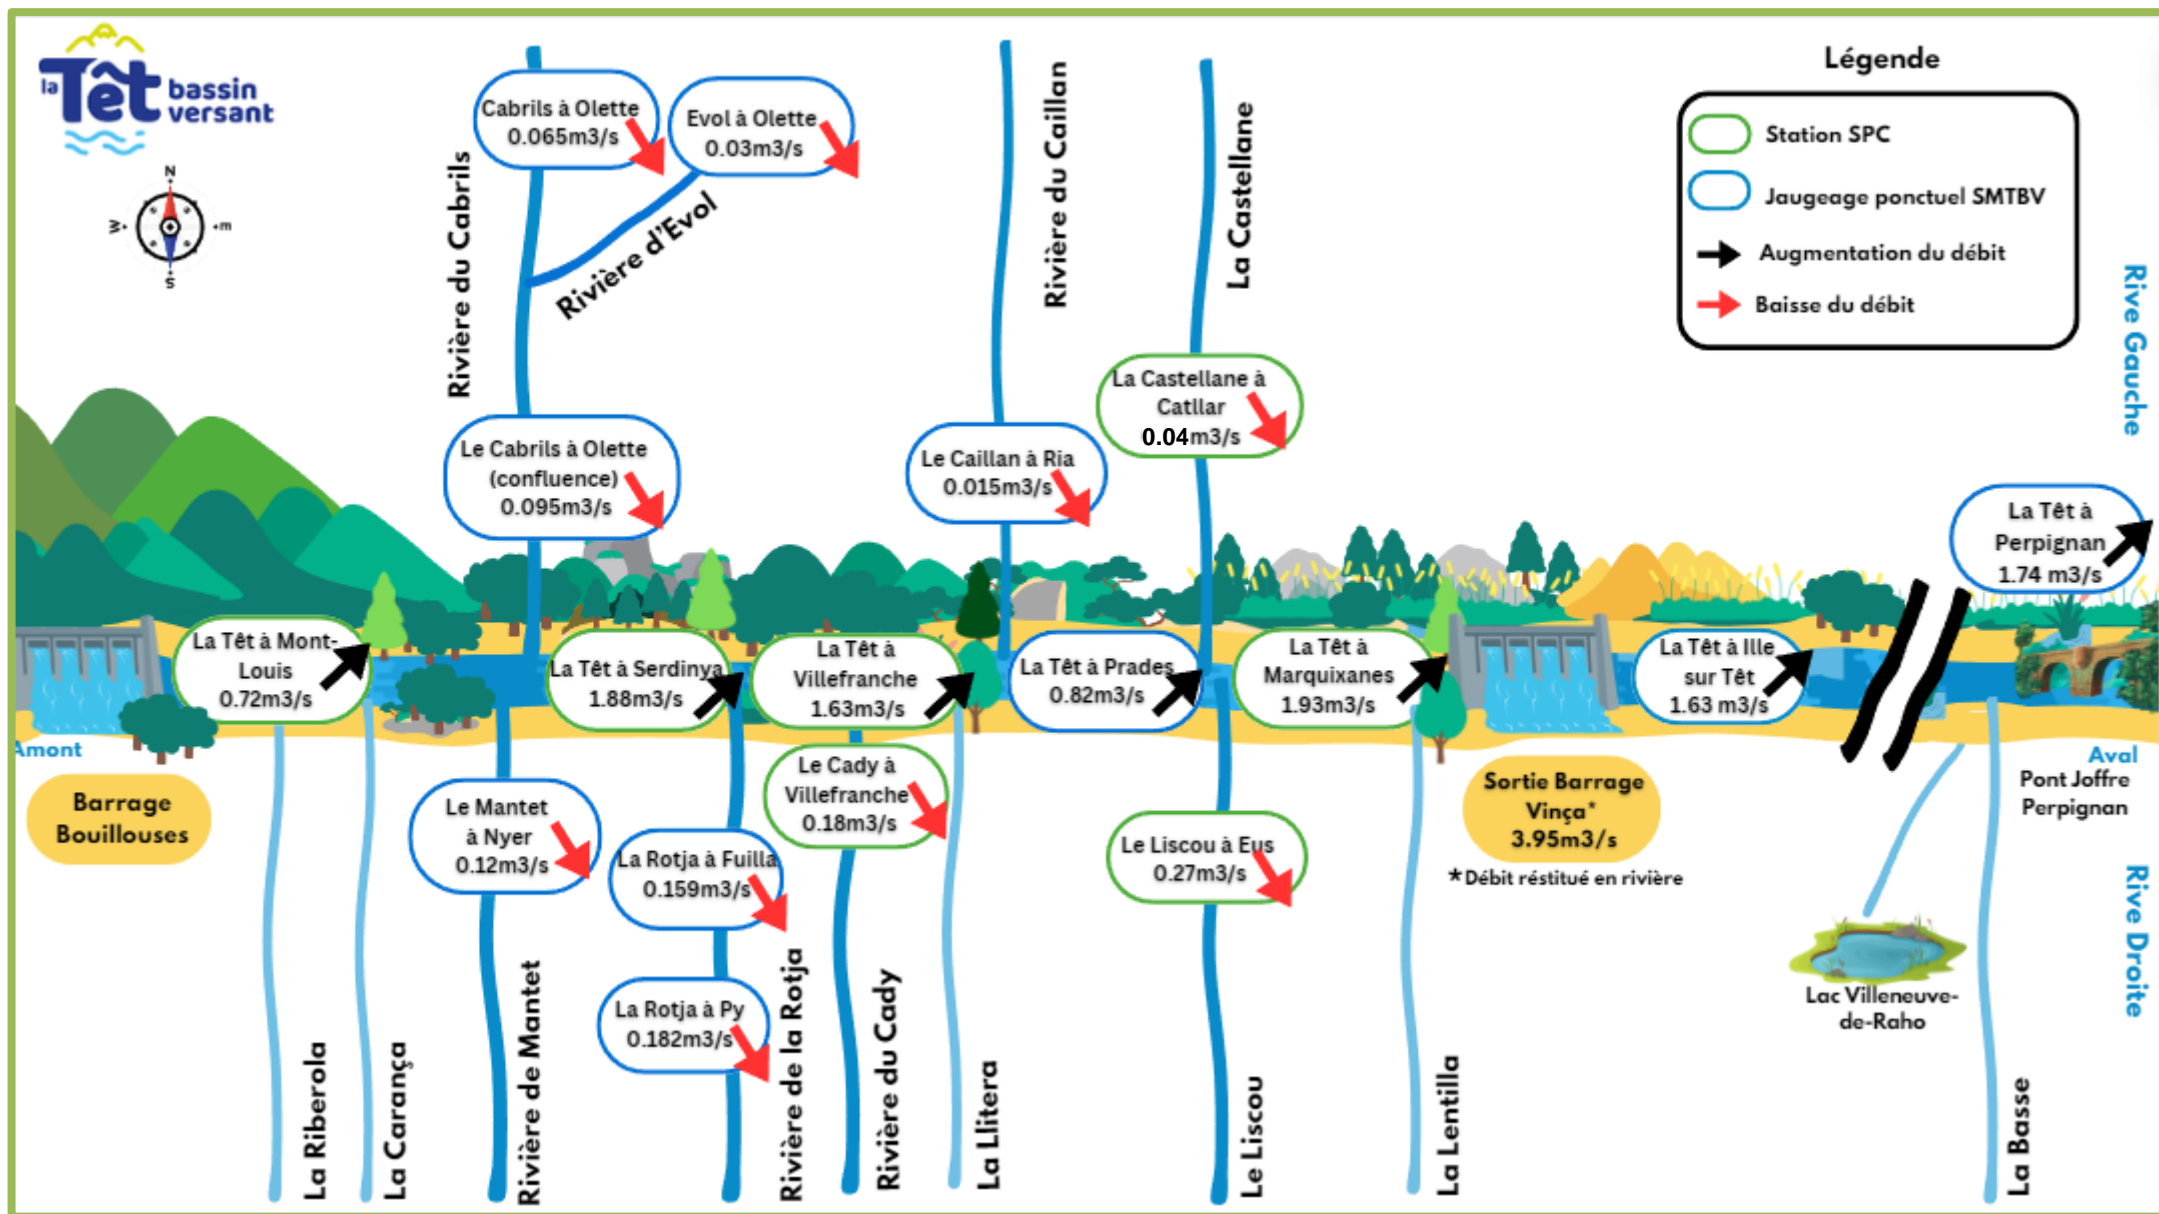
la Têt bassin versant

N
W
E
S

Légende

Station SPC
Jaugeage ponctuel SMTBV
Augmentation du débit
Baisse du débit

Rive Gauche

Cabrils à Olette
0.065m3/s

Evol à Olette
0.03m3/s

Rivière du Cabrils
Rivière d'Evol
Rivière du Caillan
La Castellane

La Castellane à Catllar
0.04m3/s

Le Cabrils à Olette (confluence)
0.095m3/s

Le Caillan à Ria
0.015m3/s

La Têt à Perpignan
1.74 m3/s

La Têt à Mont-Louis
0.72m3/s

La Têt à Serdinya
1.88m3/s

La Têt à Villefranche
1.63m3/s

La Têt à Prades
0.82m3/s

La Têt à Marquixanes
1.93m3/s

La Têt à Ille sur Têt
1.63 m3/s

Amont

Aval
Pont Joffre
Perpignan

Barrage Bouillouses

Le Mantet à Nyer
0.12m3/s

La Rotja à Fuilla
0.159m3/s

Le Cady à Villefranche
0.18m3/s

Le Liscou à Eus
0.27m3/s

Sortie Barrage Vinça*
3.95m3/s
*Débit réstitué en rivière

Rive Droite

La Rotja à Py
0.182m3/s

Lac Villeneuve-de-Raho

La Riberola
La Carança
Rivière de Mantet
Rivière de la Rotja
Rivière du Cady
La Llitera
Le Liscou
La Lentilla
La Basse